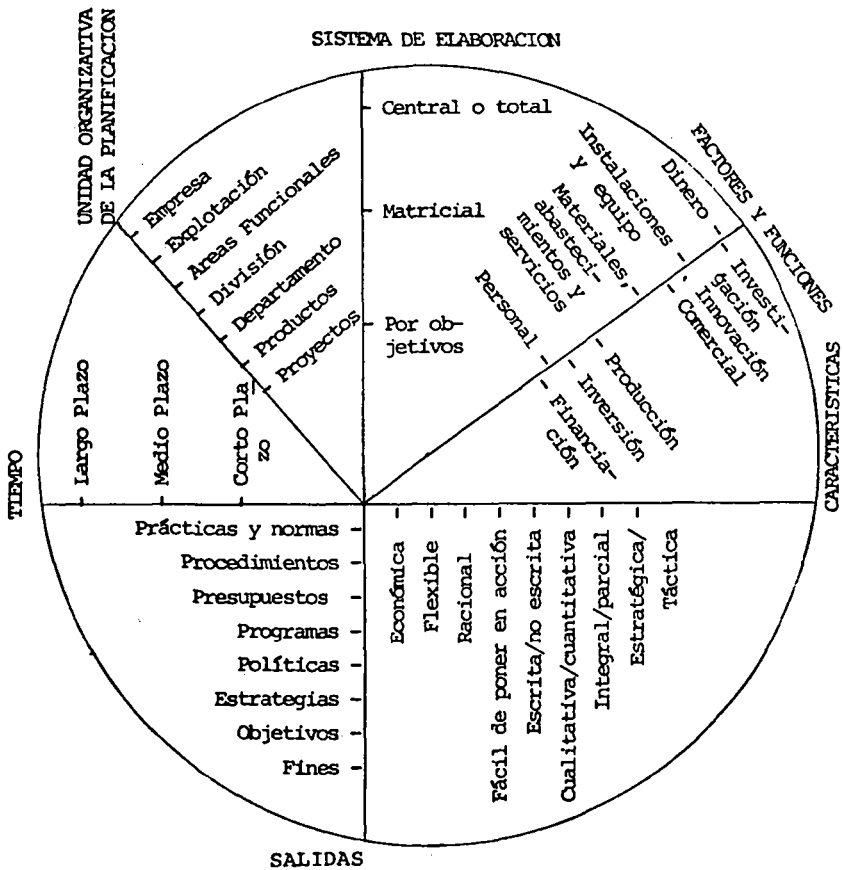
UNIDAD ORGANIZATIVA DE LA PLANIFICACION

SISTEMA DE ELABORACION

FACTORES Y FUNCIONES

Central o total

Matricial

Por objetivos

Empresa
Explotación
Areas Funcionales
División
Departamento
Productos
Proyectos

Instalaciones y equipo
Dinero
Materiales, abastecimientos y servicios
Personal
Investigación
Innovación
Comercial
Producción
Inversión
Financiación

TIEMPO

Largo Plazo
Medio Plazo
Corto Plazo

CARACTERISTICAS

Prácticas y normas
Procedimientos
Presupuestos
Programas
Políticas
Estrategias
Objetivos
Fines

Económica
Flexible
Racional
Fácil de poner en acción
Escrita/no escrita
Cualitativa/cuantitativa
Integral/parcial
Estratégica/
Táctica

SALIDAS